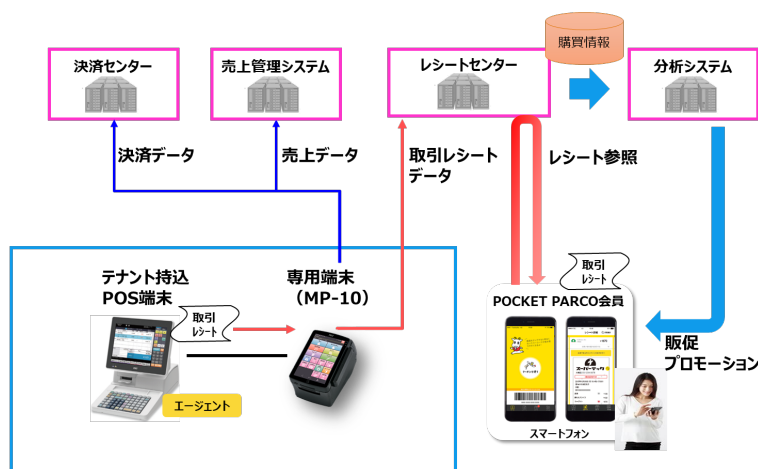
購買情報

決済センター

売上管理システム

レシートセンター

分析システム

決済データ

売上データ

取引レシートデータ

レシート参照

取引レシート

テナント持込POS端末

専用端末（MP-10）

取引レシート

POCKET PARCO会員

販促プロモーション

エージェント

スマートフォン